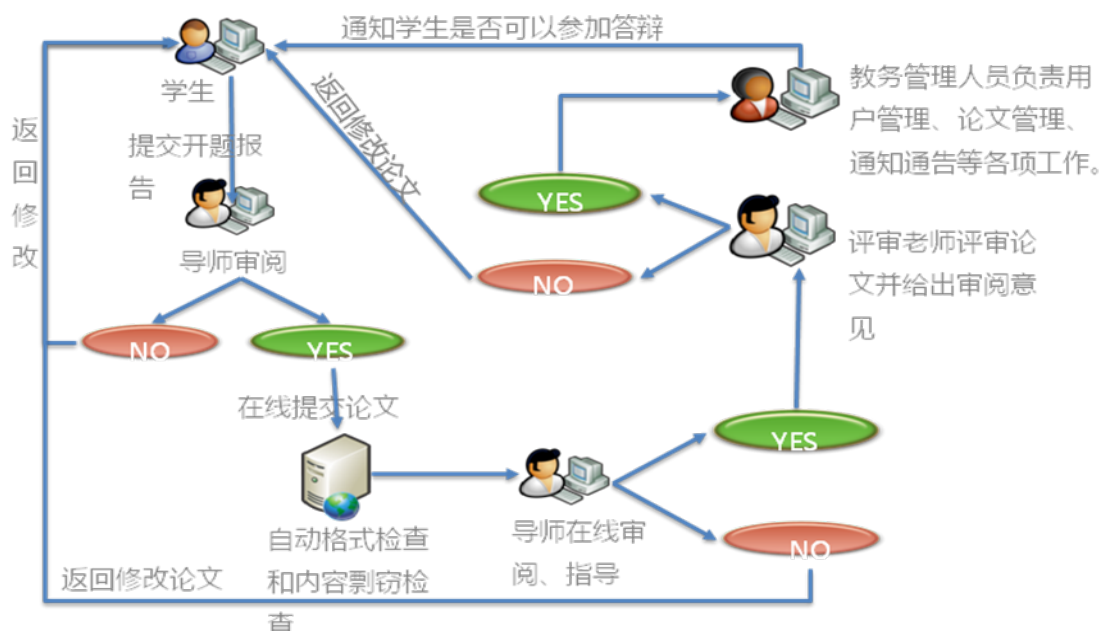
通知学生是否可以参加答辩

学生

返回修改论文

教务管理人员负责用户管理、论文管理、通知通告等各项工作。

返回修改

提交开题报告

YES

导师审阅

评审老师评审论文并给出审阅意见

NO

NO

YES

在线提交论文

YES

自动格式检查和内容剽窃检查

导师在线审阅、指导

NO

返回修改论文